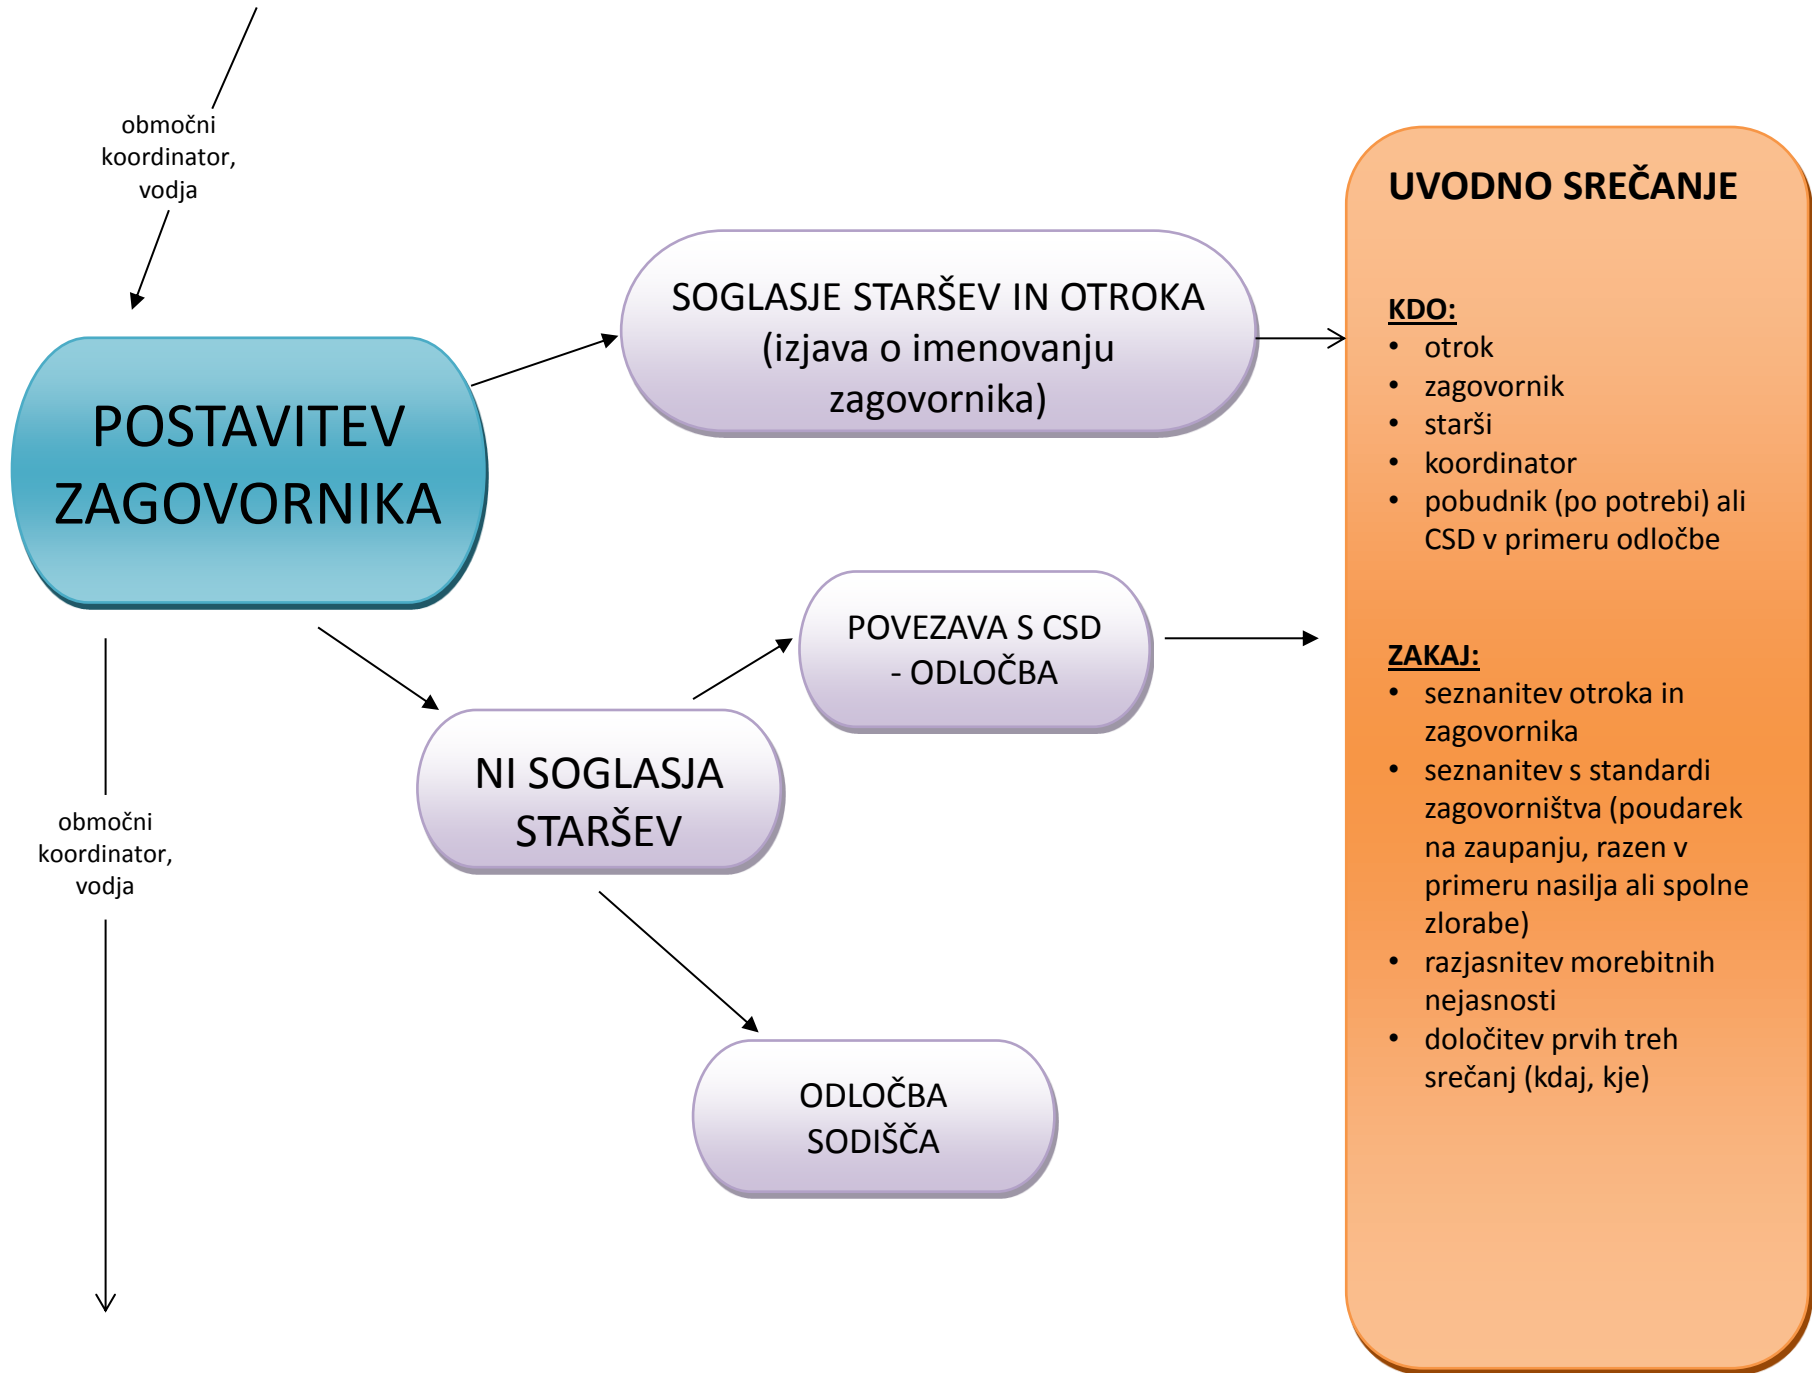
območni koordinator, vodja

POSTAVITEV ZAGOVORNIKA

SOGLASJE STARŠEV IN OTROKA (izjava o imenovanju zagovornika)

NI SOGLASJA STARŠEV

POVEZAVA S CSD - ODLOČBA

ODLOČBA SODIŠČA

območni koordinator, vodja

UVODNO SREČANJE

KDO:
- otrok
- zagovornik
- starši
- koordinator
- pobudnik (po potrebi) ali CSD v primeru odločbe

ZAKAJ:
- seznanitev otroka in zagovornika
- seznanitev s standardi zagovorništva (poudarek na zaupanju, razen v primeru nasilja ali spolne zlorabe)
- razjasnitev morebitnih nejasnosti
- določitev prvih treh srečanj (kdaj, kje)